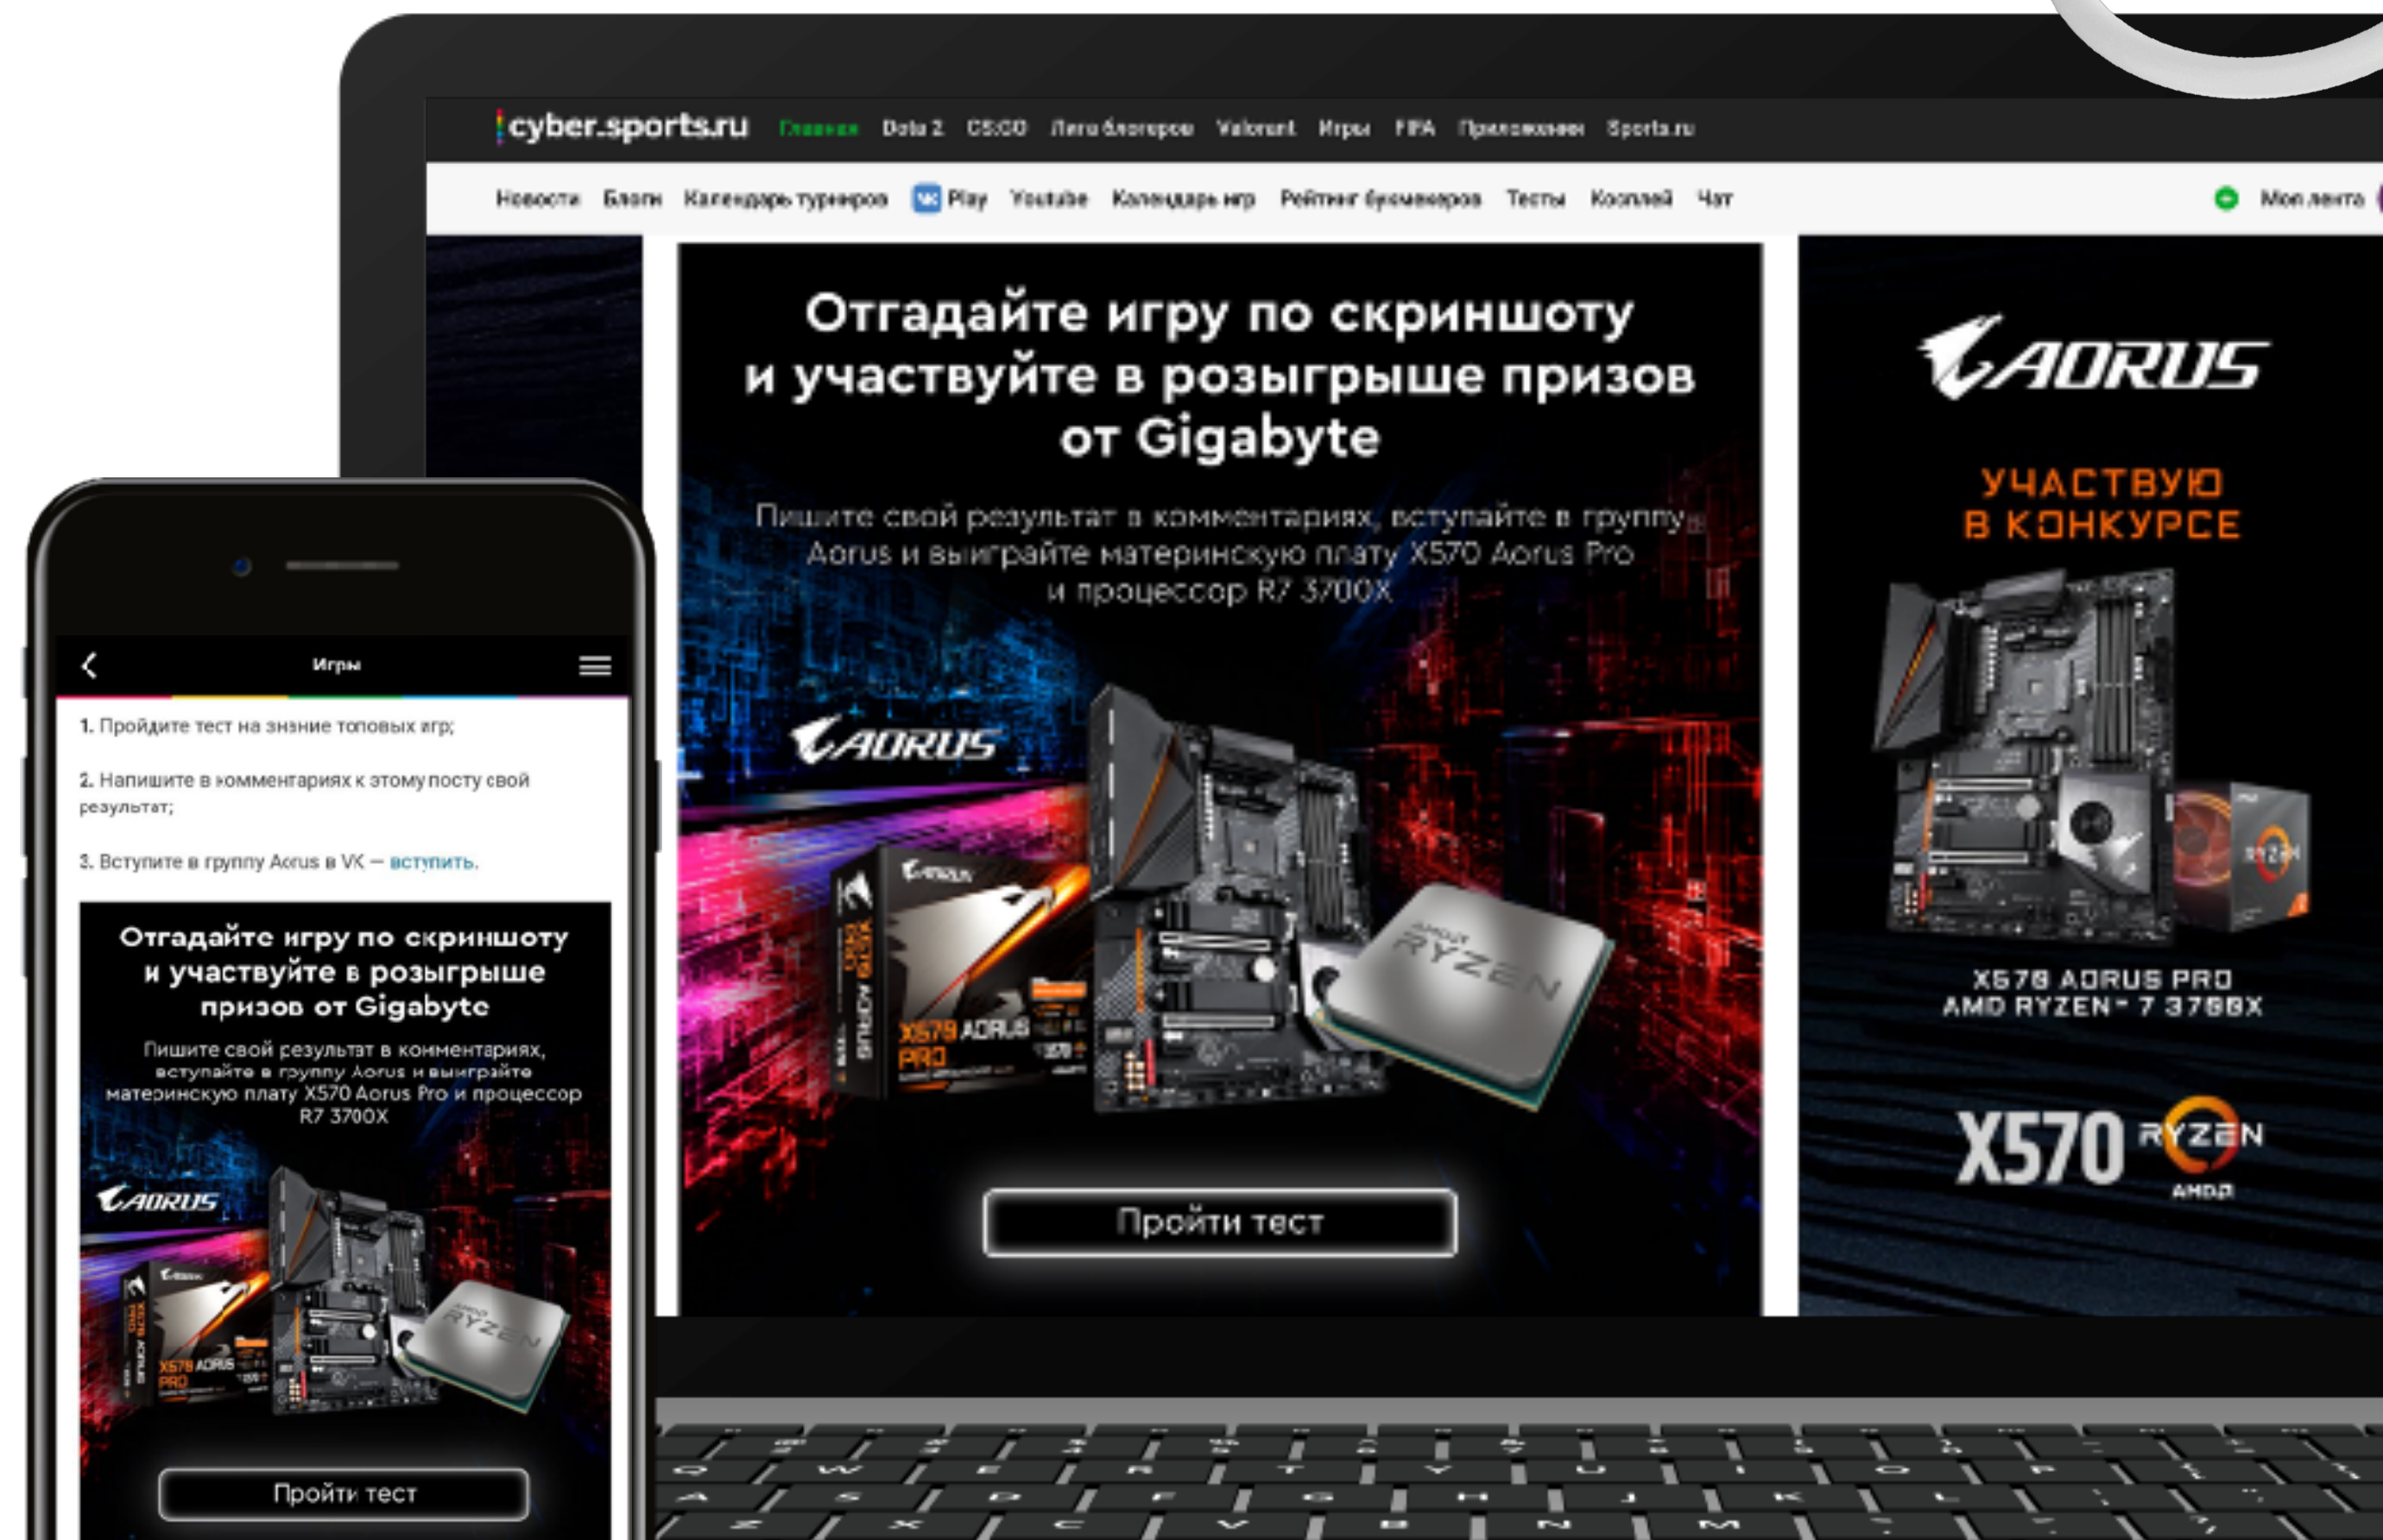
cyber.sports.ru Главная Dota 2 CS:GO Лига блогеров Valorant Игры FIFA Приложения Sports.ru

Новости Блоги Календарь турниров Play Youtube Календарь игр Рейтинг букмекеров Тесты Косплей Чат Моя лента

Отгадайте игру по скриншоту и участвуйте в розыгрыше призов от Gigabyte

Пишите свой результат в комментариях, вступайте в группу Aorus и выиграйте материнскую плату X570 Aorus Pro и процессор R7 3700X

AORUS

Пройти тест

AORUS

УЧАСТВУЮ В КОНКУРСЕ

X570 AORUS PRO
AMD RYZEN 7 3700X

X570 RYZEN AMD

Игры

1. Пройдите тест на знание топовых игр;

2. Напишите в комментариях к этому посту свой результат;

3. Вступите в группу Aorus в VK — вступить.

Отгадайте игру по скриншоту и участвуйте в розыгрыше призов от Gigabyte

Пишите свой результат в комментариях, вступайте в группу Aorus и выиграйте материнскую плату X570 Aorus Pro и процессор R7 3700X

AORUS

Пройти тест